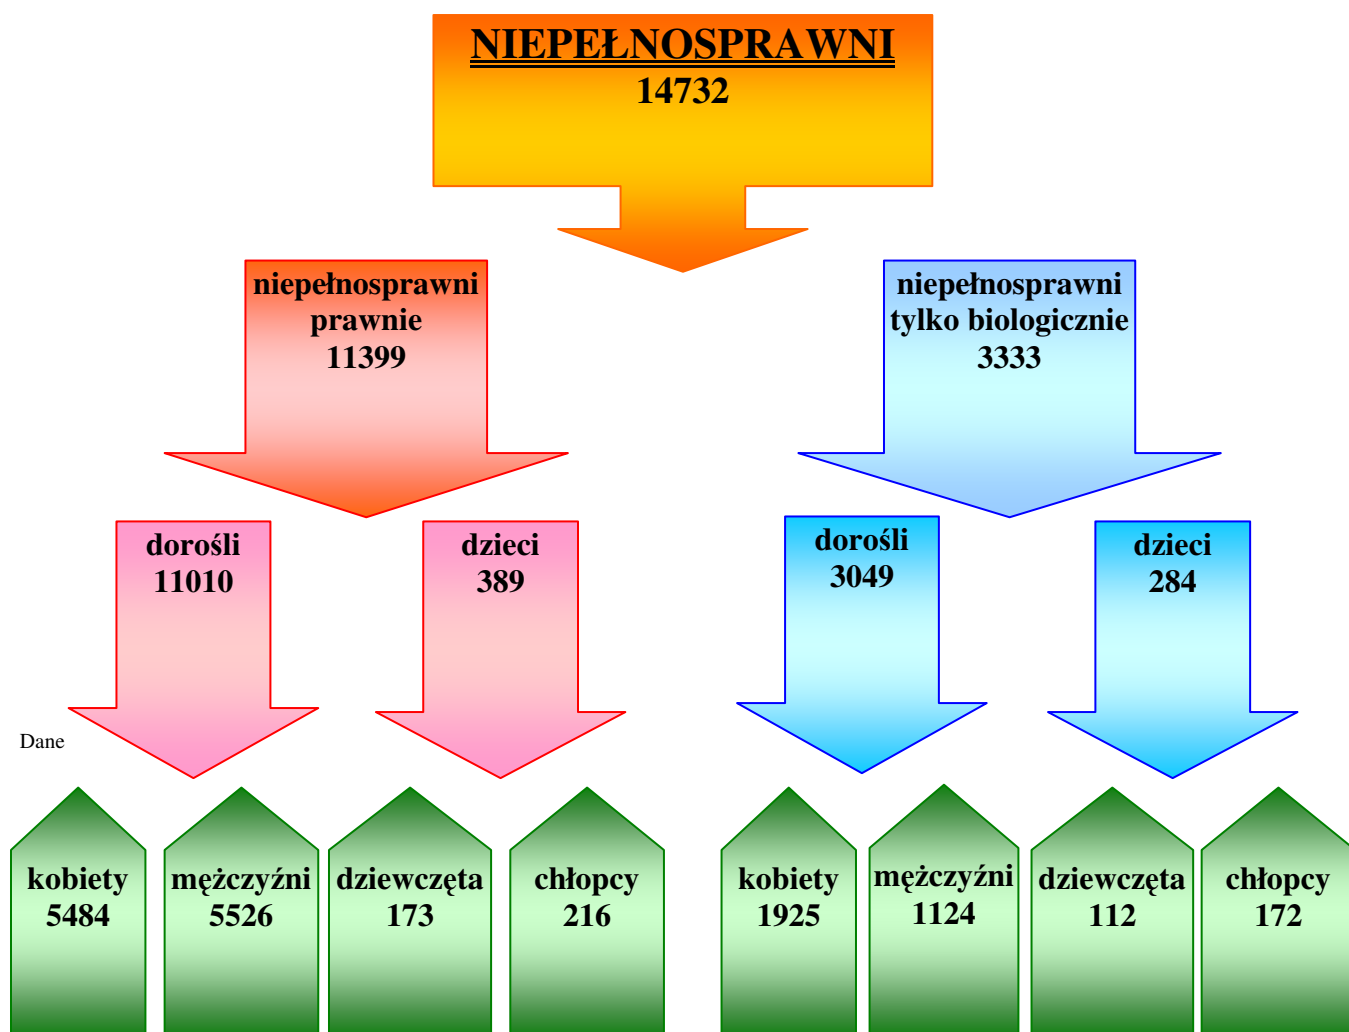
NIEPEŁNOSPRAWNI
14732

niepełnosprawni prawnie
11399

niepełnosprawni tylko biologicznie
3333

dorośli
11010

dzieci
389

dorośli
3049

dzieci
284

Dane

kobiety
5484

mężczyźni
5526

dziewczęta
173

chłopcy
216

kobiety
1925

mężczyźni
1124

dziewczęta
112

chłopcy
172